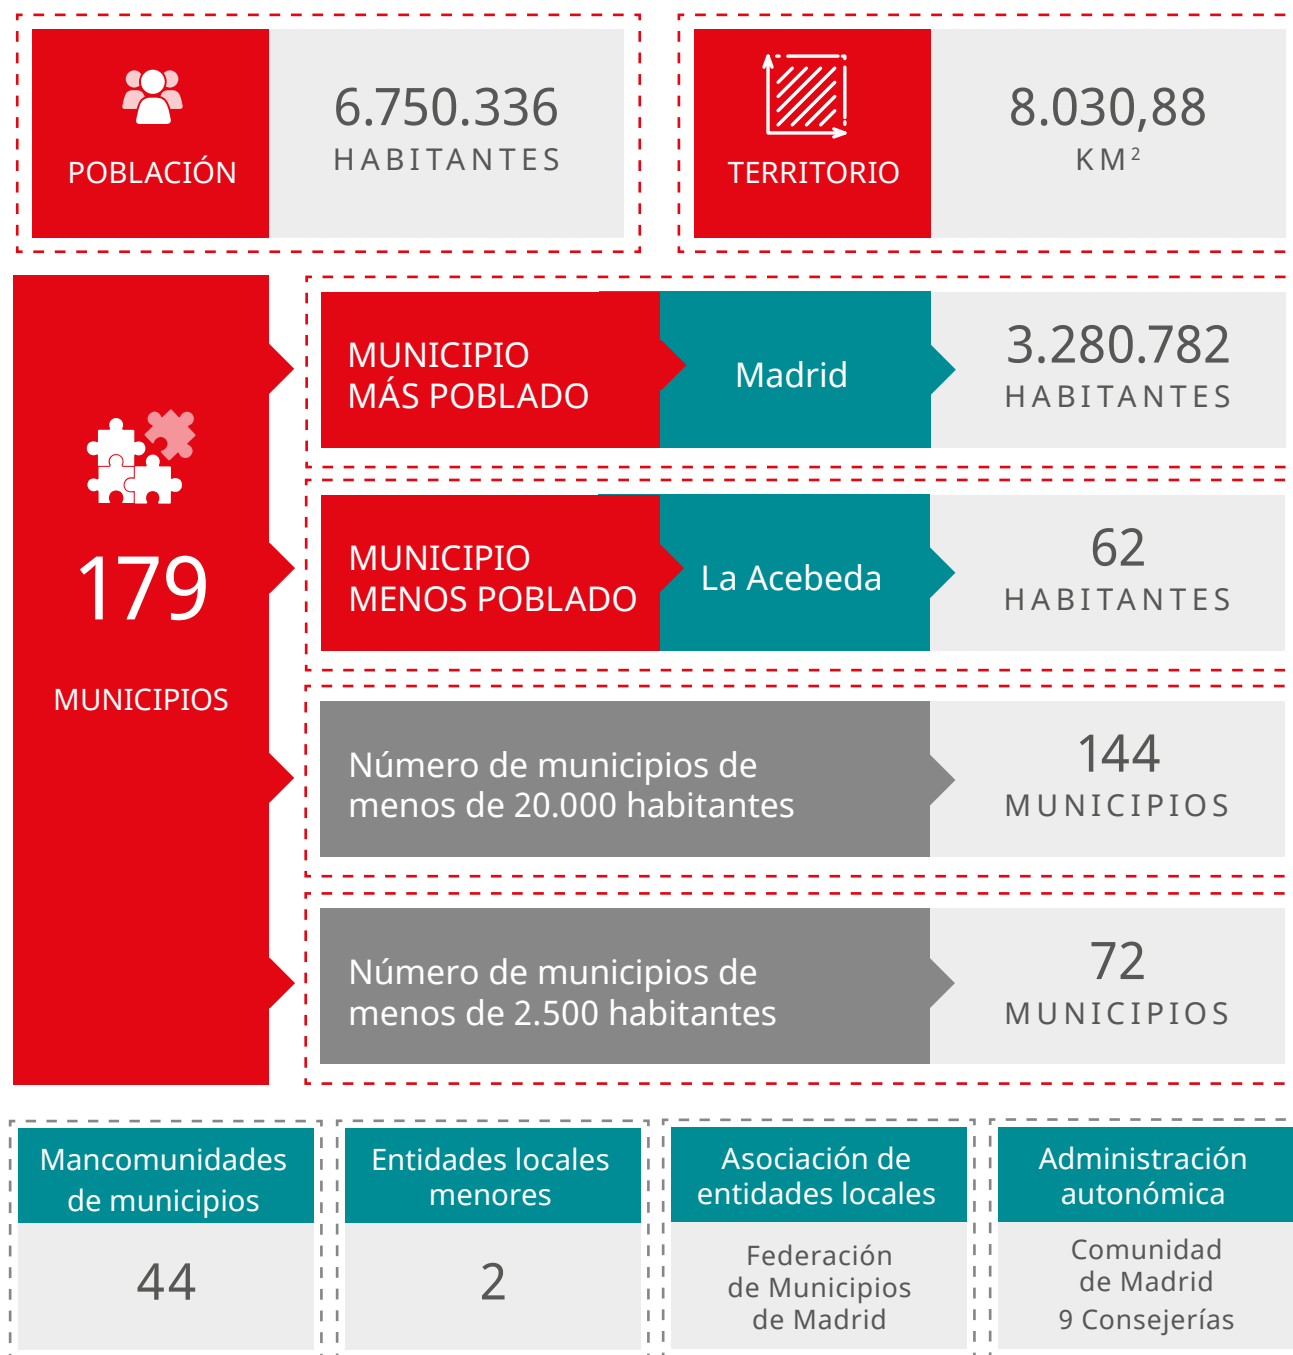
POBLACIÓN

6.750.336
HABITANTES

TERRITORIO

8.030,88
KM$^2$

179
MUNICIPIOS

MUNICIPIO MÁS POBLADO

Madrid

3.280.782
HABITANTES

MUNICIPIO MENOS POBLADO

La Acebeda

62
HABITANTES

Número de municipios de menos de 20.000 habitantes

144
MUNICIPIOS

Número de municipios de menos de 2.500 habitantes

72
MUNICIPIOS

Mancomunidades de municipios

44

Entidades locales menores

2

Asociación de entidades locales

Federación de Municipios de Madrid

Administración autonómica

Comunidad de Madrid
9 Consejerías